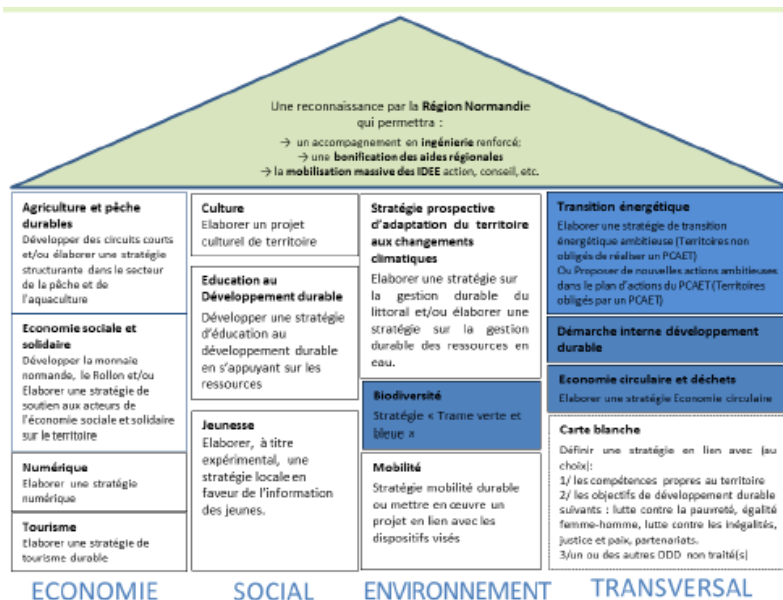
Une reconnaissance par la Région Normandie qui permettra :

→ un accompagnement en ingénierie renforcé;
→ une bonification des aides régionales
→ la mobilisation massive des IDEE action, conseil, etc.

Agriculture et pêche durables
Développer des circuits courts et/ou élaborer une stratégie structurante dans le secteur de la pêche et de l'aquaculture

Economie sociale et solidaire
Développer la monnaie normande, le Rollon et/ou Elaborer une stratégie de soutien aux acteurs de l'économie sociale et solidaire sur le territoire

Numérique
Elaborer une stratégie numérique

Tourisme
Elaborer une stratégie de tourisme durable

Culture
Elaborer un projet culturel de territoire

Education au Développement durable
Développer une stratégie d'éducation au développement durable en s'appuyant sur les ressources

Jeunesse
Elaborer, à titre expérimental, une stratégie locale en faveur de l'information des jeunes.

Stratégie prospective d'adaptation du territoire aux changements climatiques
Elaborer une stratégie sur la gestion durable du littoral et/ou élaborer une stratégie sur la gestion durable des ressources en eau.

Biodiversité
Stratégie « Trame verte et bleue »

Mobilité
Stratégie mobilité durable ou mettre en œuvre un projet en lien avec les dispositifs visés

Transition énergétique
Elaborer une stratégie de transition énergétique ambitieuse (Territoires non obligés de réaliser un PCAET)
Ou Proposer de nouvelles actions ambitieuses dans le plan d'actions du PCAET (Territoires obligés par un PCAET)

Démarche interne développement durable

Economie circulaire et déchets
Elaborer une stratégie Economie circulaire

Carte blanche
Définir une stratégie en lien avec (au choix):
1/ les compétences propres au territoire
2/ les objectifs de développement durable suivants : lutte contre la pauvreté, égalité femme-homme, lutte contre les inégalités, justice et paix, partenariats.
3/un ou des autres ODD non traité(s)

ECONOMIE SOCIAL ENVIRONNEMENT TRANSVERSAL